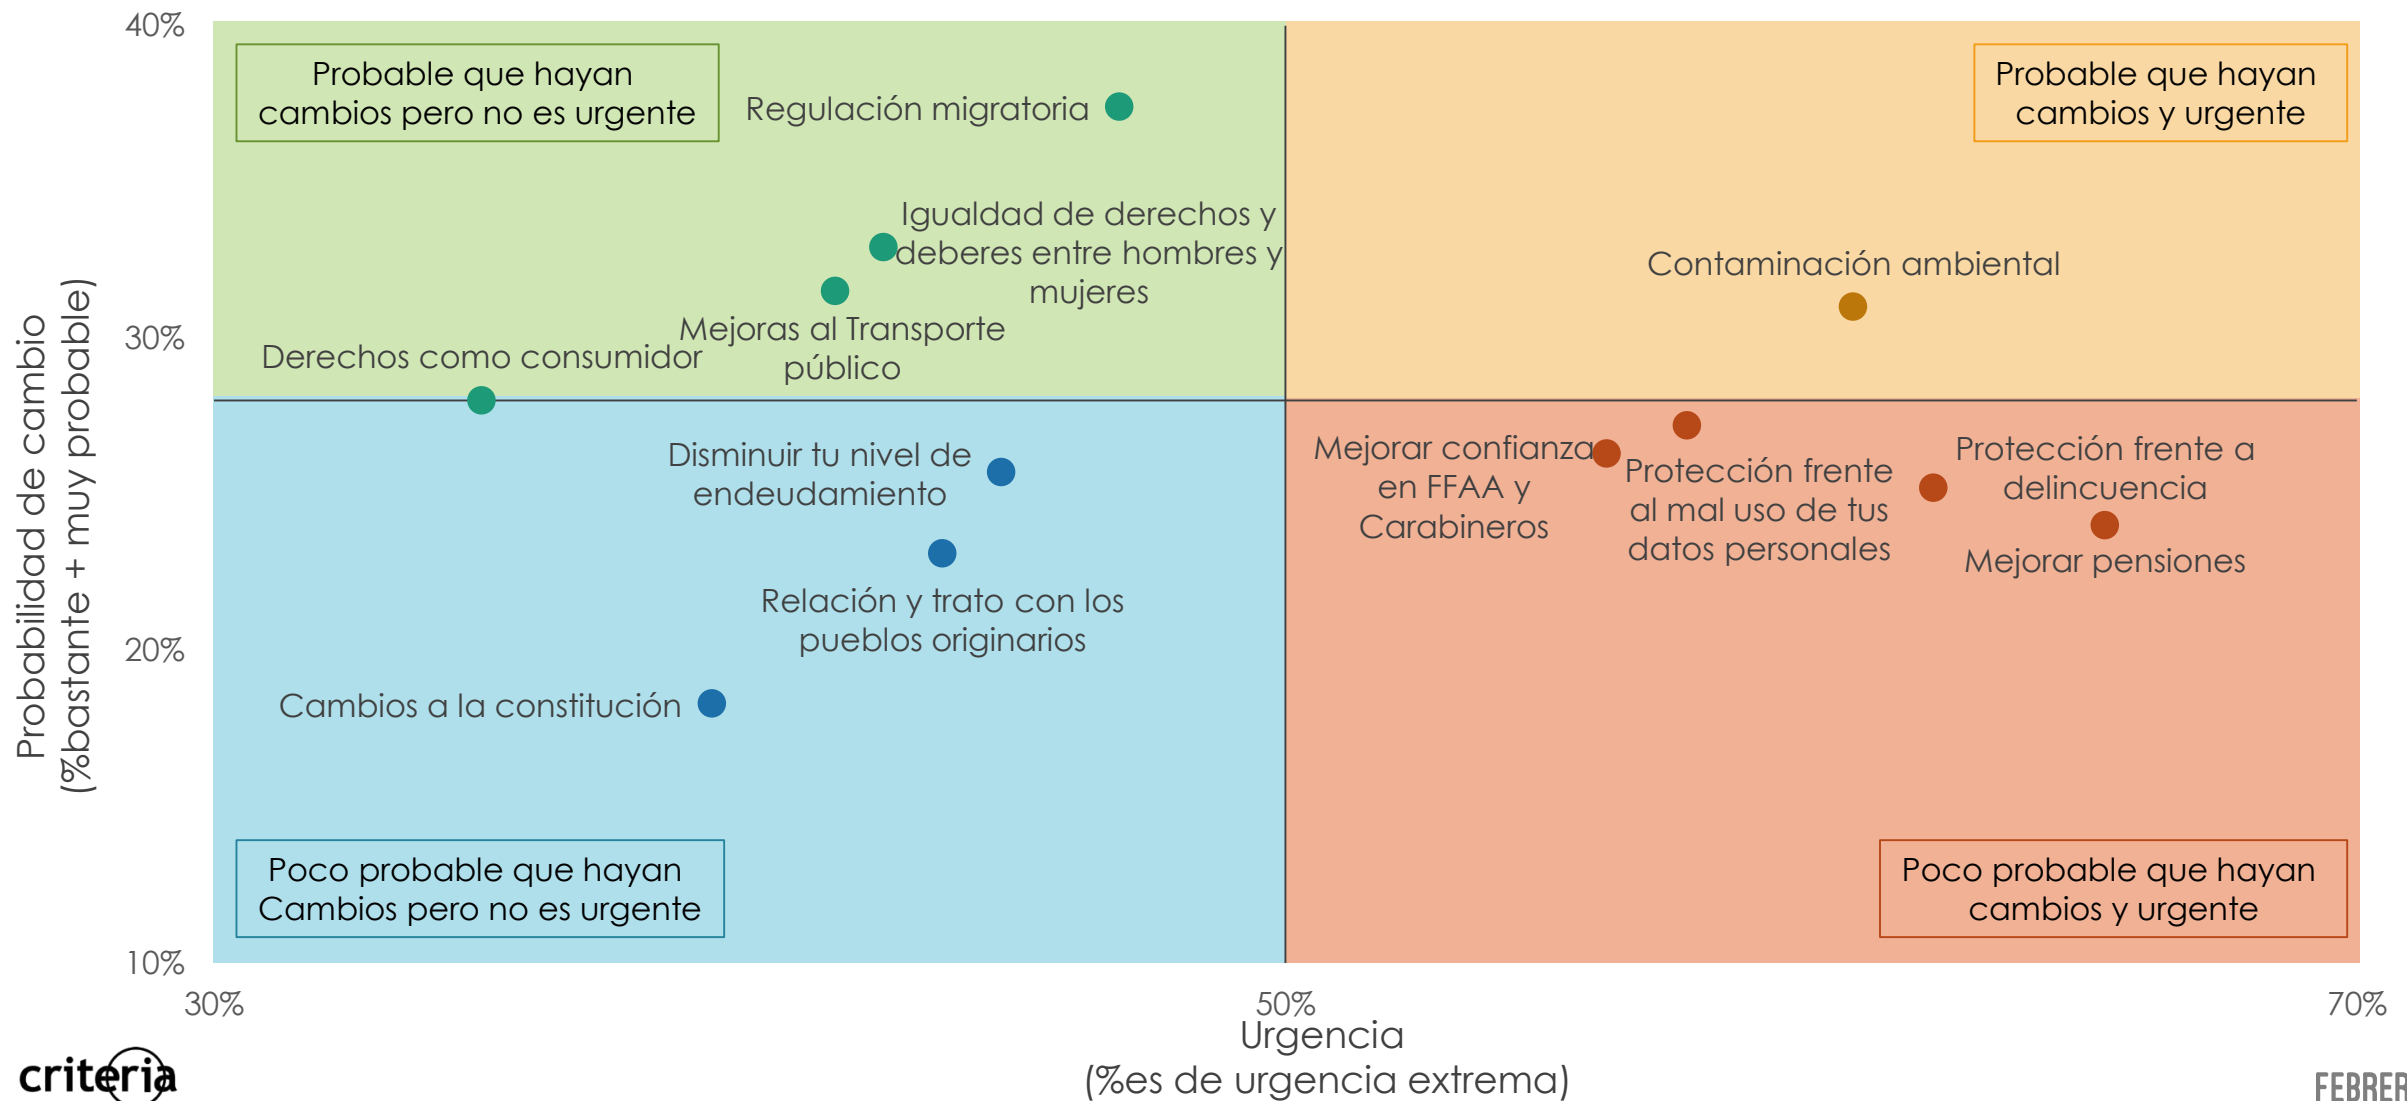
Probabilidad de cambio
(%bastante + muy probable)

40%
30%
20%
10%

Probable que hayan cambios pero no es urgente

Probable que hayan cambios y urgente

Regulación migratoria

Igualdad de derechos y deberes entre hombres y mujeres

Contaminación ambiental

Mejoras al Transporte público

Derechos como consumidor

Disminuir tu nivel de endeudamiento

Mejorar confianza en FFAA y Carabineros

Protección frente al mal uso de tus datos personales

Protección frente a delincuencia

Mejorar pensiones

Relación y trato con los pueblos originarios

Cambios a la constitución

Poco probable que hayan Cambios pero no es urgente

Poco probable que hayan cambios y urgente

30%
50%
70%

Urgencia
(%es de urgencia extrema)

criteria

FEBRER